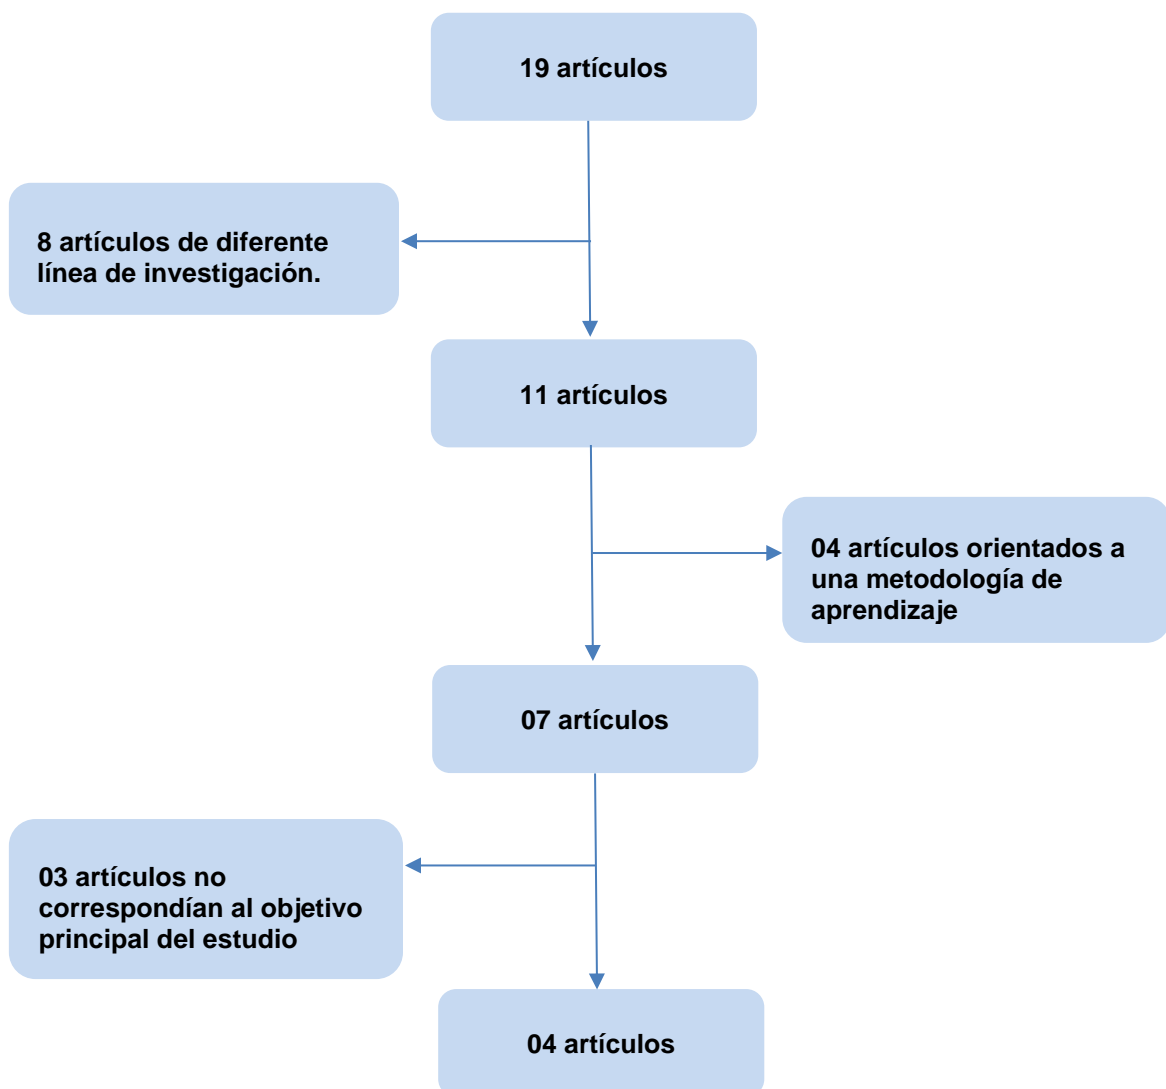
19 artículos

8 artículos de diferente línea de investigación.

11 artículos

04 artículos orientados a una metodología de aprendizaje

07 artículos

03 artículos no correspondían al objetivo principal del estudio

04 artículos